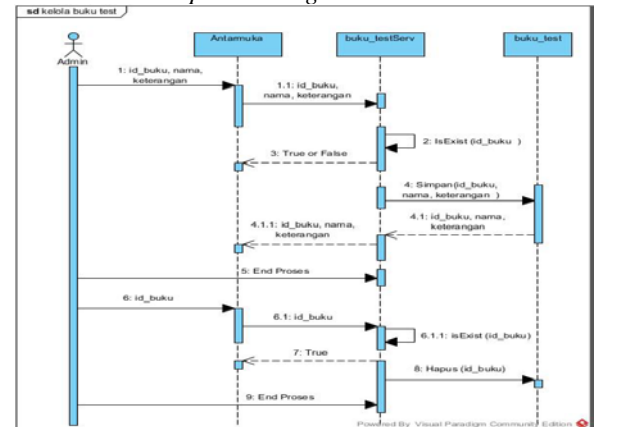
sd kelola buku test

Admin

Antarmuka

buku_testServ

buku_test

1: id_buku, nama, keterangan

1.1: id_buku, nama, keterangan

2: IsExist (id_buku )

3: True or False

4: Simpan(id_buku, nama, keterangan )

4.1: id_buku, nama, keterangan

4.1.1: id_buku, nama, keterangan

5: End Proses

6: id_buku

6.1: id_buku

6.1.1: isExist (id_buku)

7: True

8: Hapus (id_buku)

9: End Proses

Powered By Visual Paradigm Community Edition